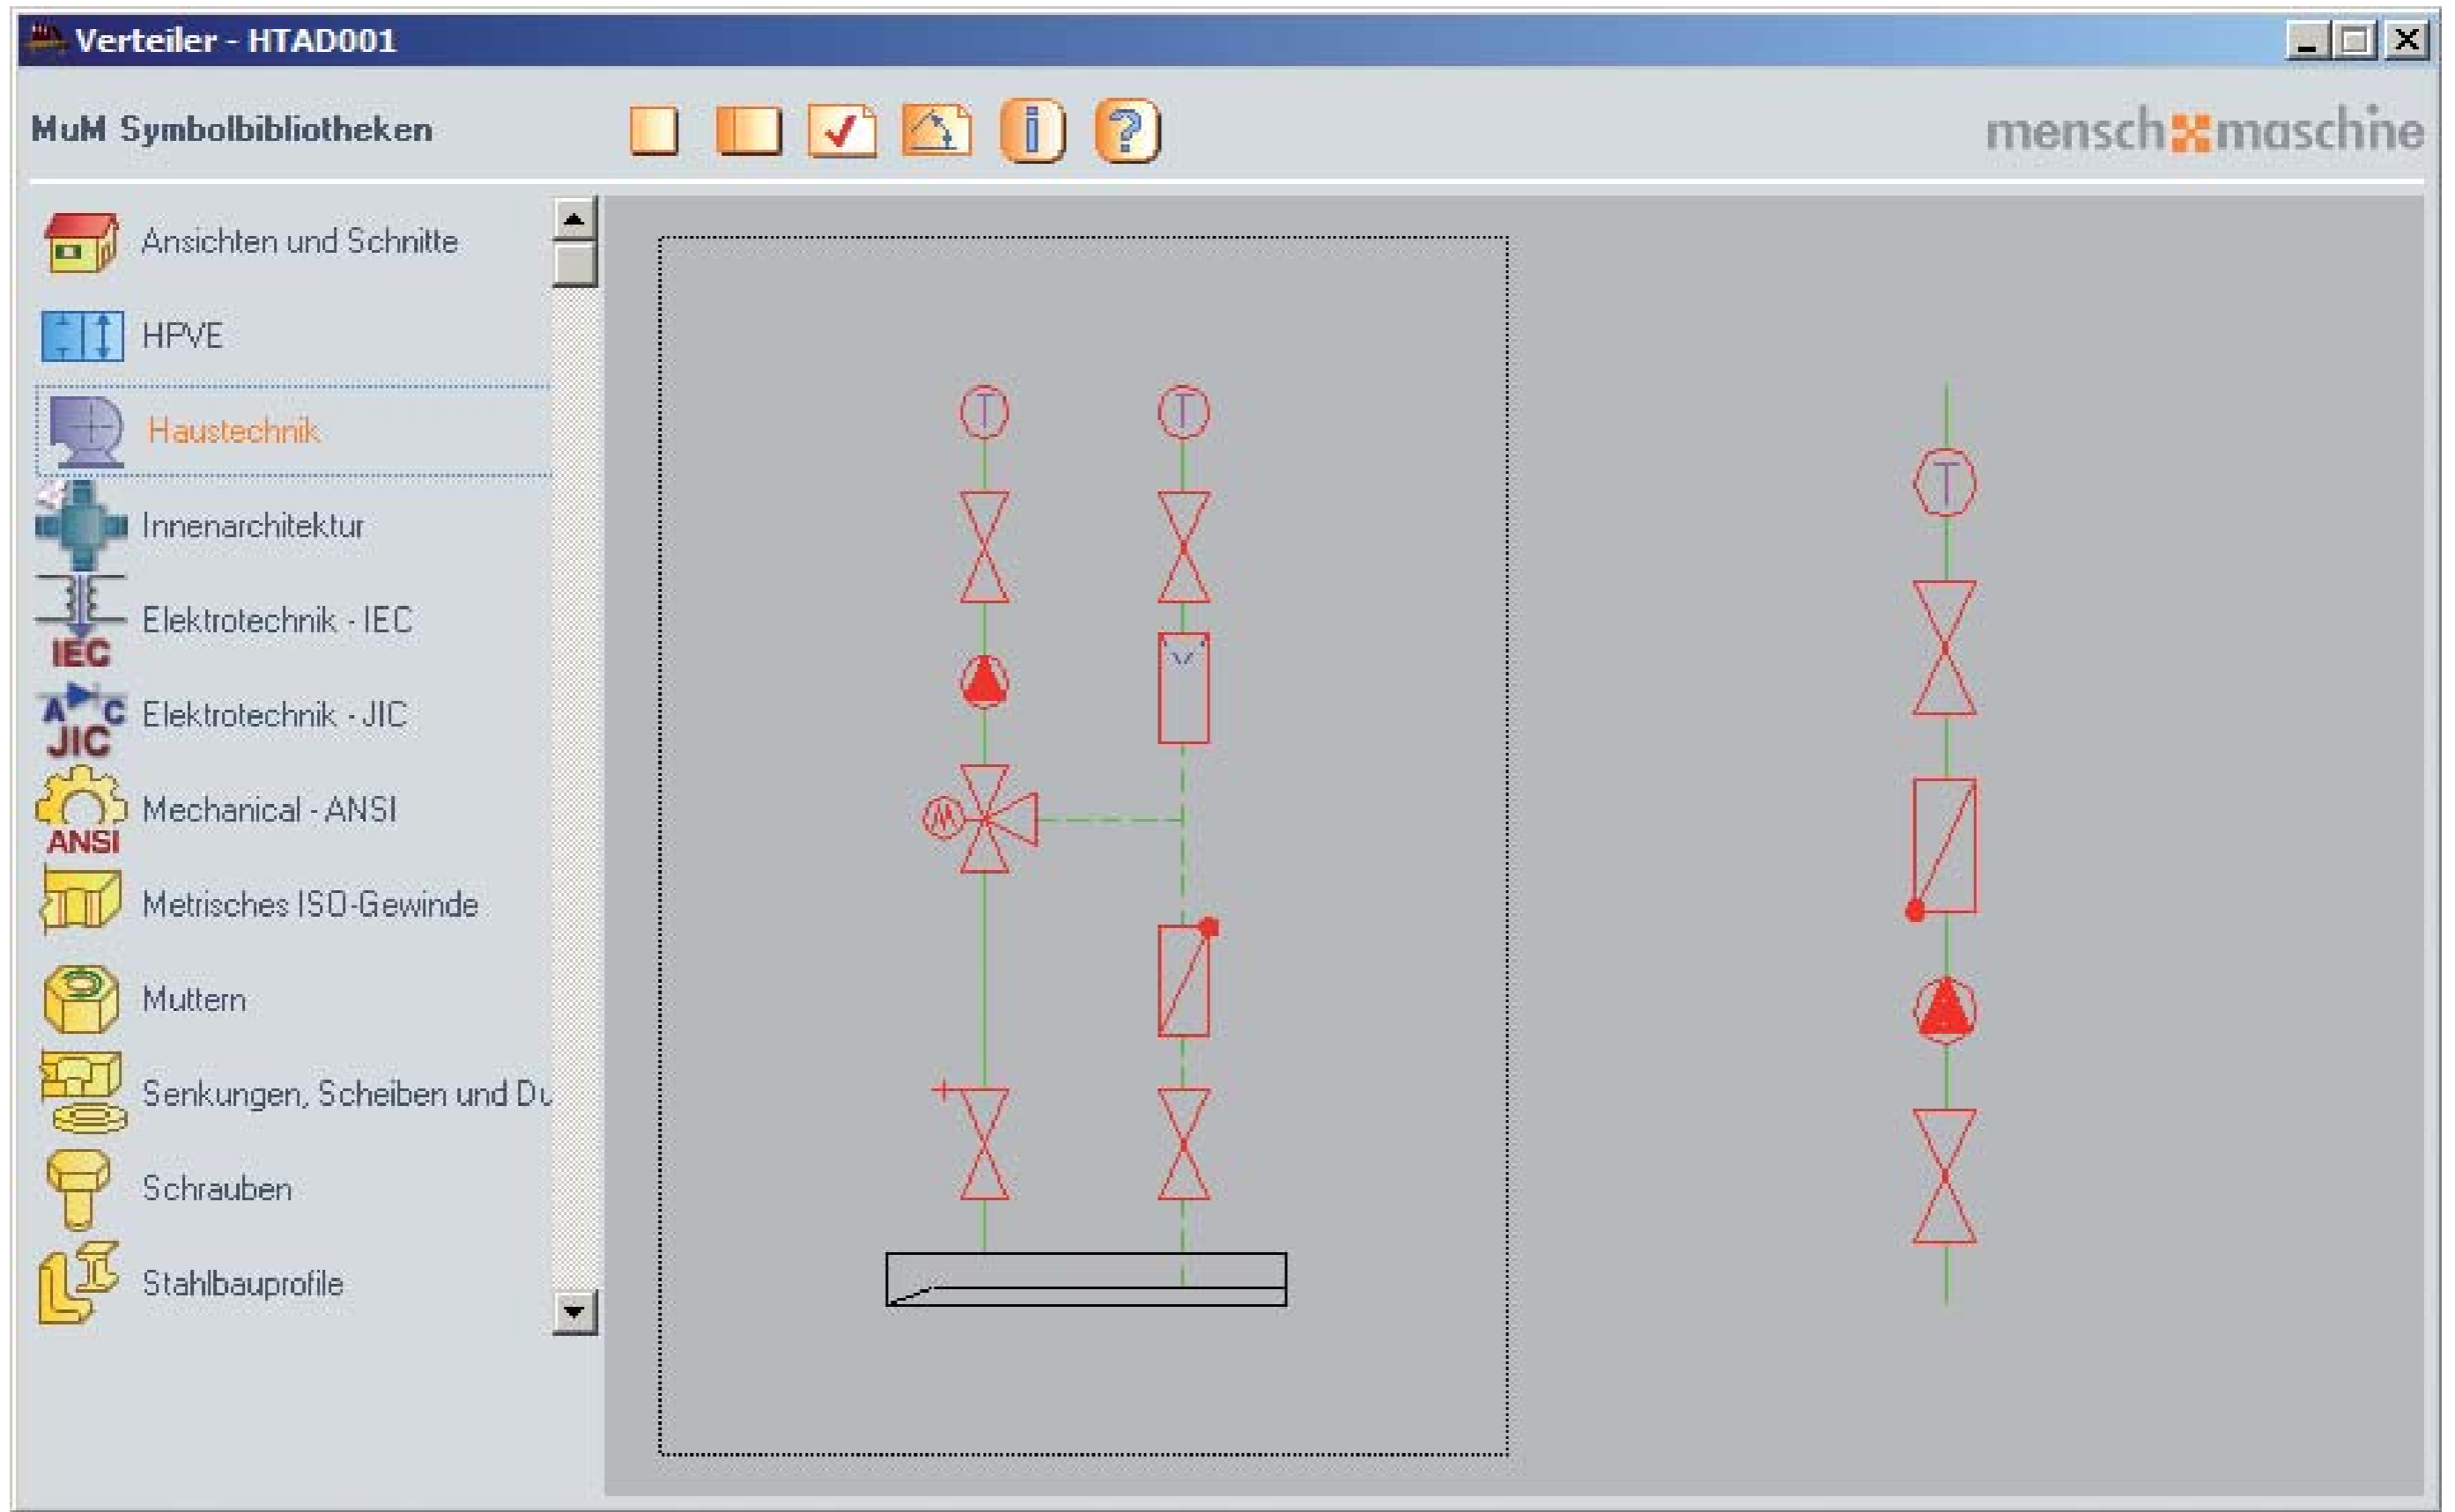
Verteiler - HTAD001

MuM Symbolbibliotheken

mensch maschine

Ansichten und Schnitte

HPVE

Haustechnik

Innenarchitektur

IEC

Elektrotechnik - IEC

A C JIC

Elektrotechnik - JIC

ANSI

Mechanical - ANSI

Metrisches ISO-Gewinde

Muttern

Senkungen, Scheiben und Du

Schrauben

Stahlbauprofile